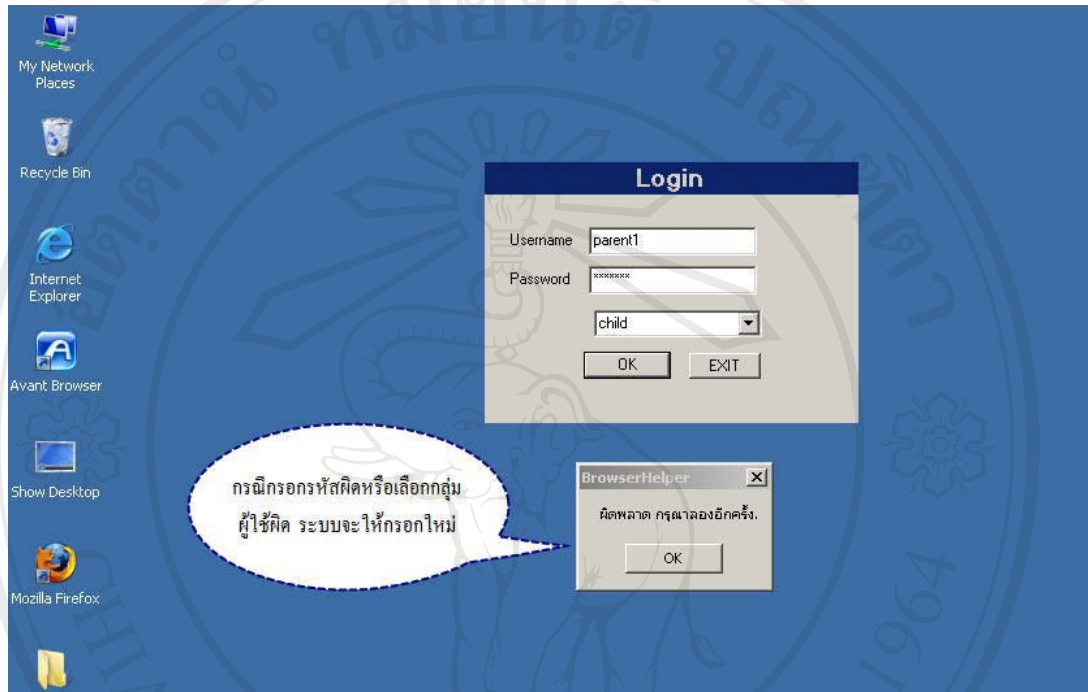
My Network Places

Recycle Bin

Internet Explorer

Avant Browser

Show Desktop

Mozilla Firefox

Login

Username parent1

Password *******

child

OK EXIT

กรณีกรอกรหัสผิดหรือเลือกกลุ่มผู้ใช้ผิด ระบบจะให้กรอกใหม่

BrowserHelper

ผิดพลาด กรุณาลองอีกครั้ง.

OK